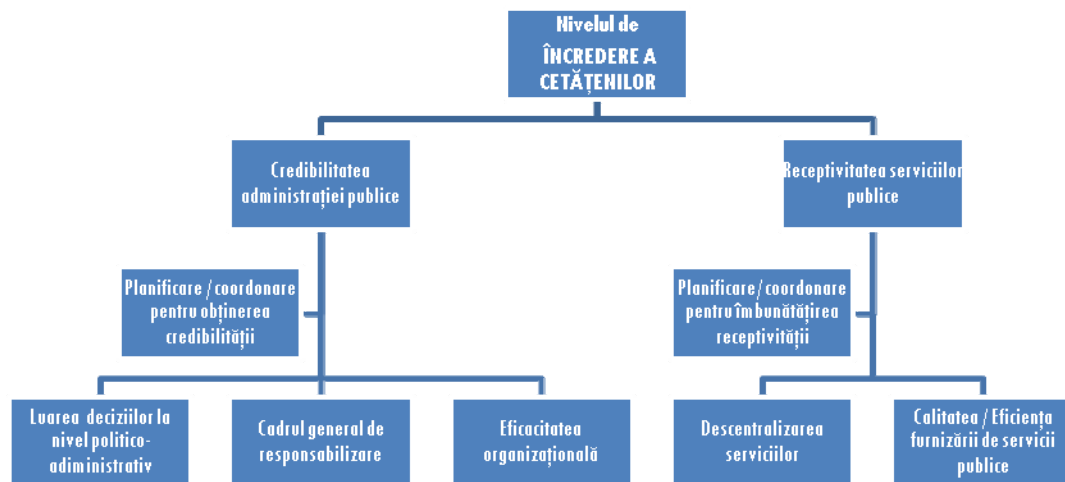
Nivelul de ÎNCREDERE A CETĂȚENILOR

Credibilitatea administrației publice

Receptivitatea serviciilor publice

Planificare / coordonare pentru obținerea credibilității

Planificare / coordonare pentru îmbunătățirea receptivității

Luarea deciziilor la nivel politico-administrativ

Cadrul general de responsabilizare

Eficacitatea organizațională

Descentralizarea serviciilor

Calitatea / Eficiența furnizării de servicii publice